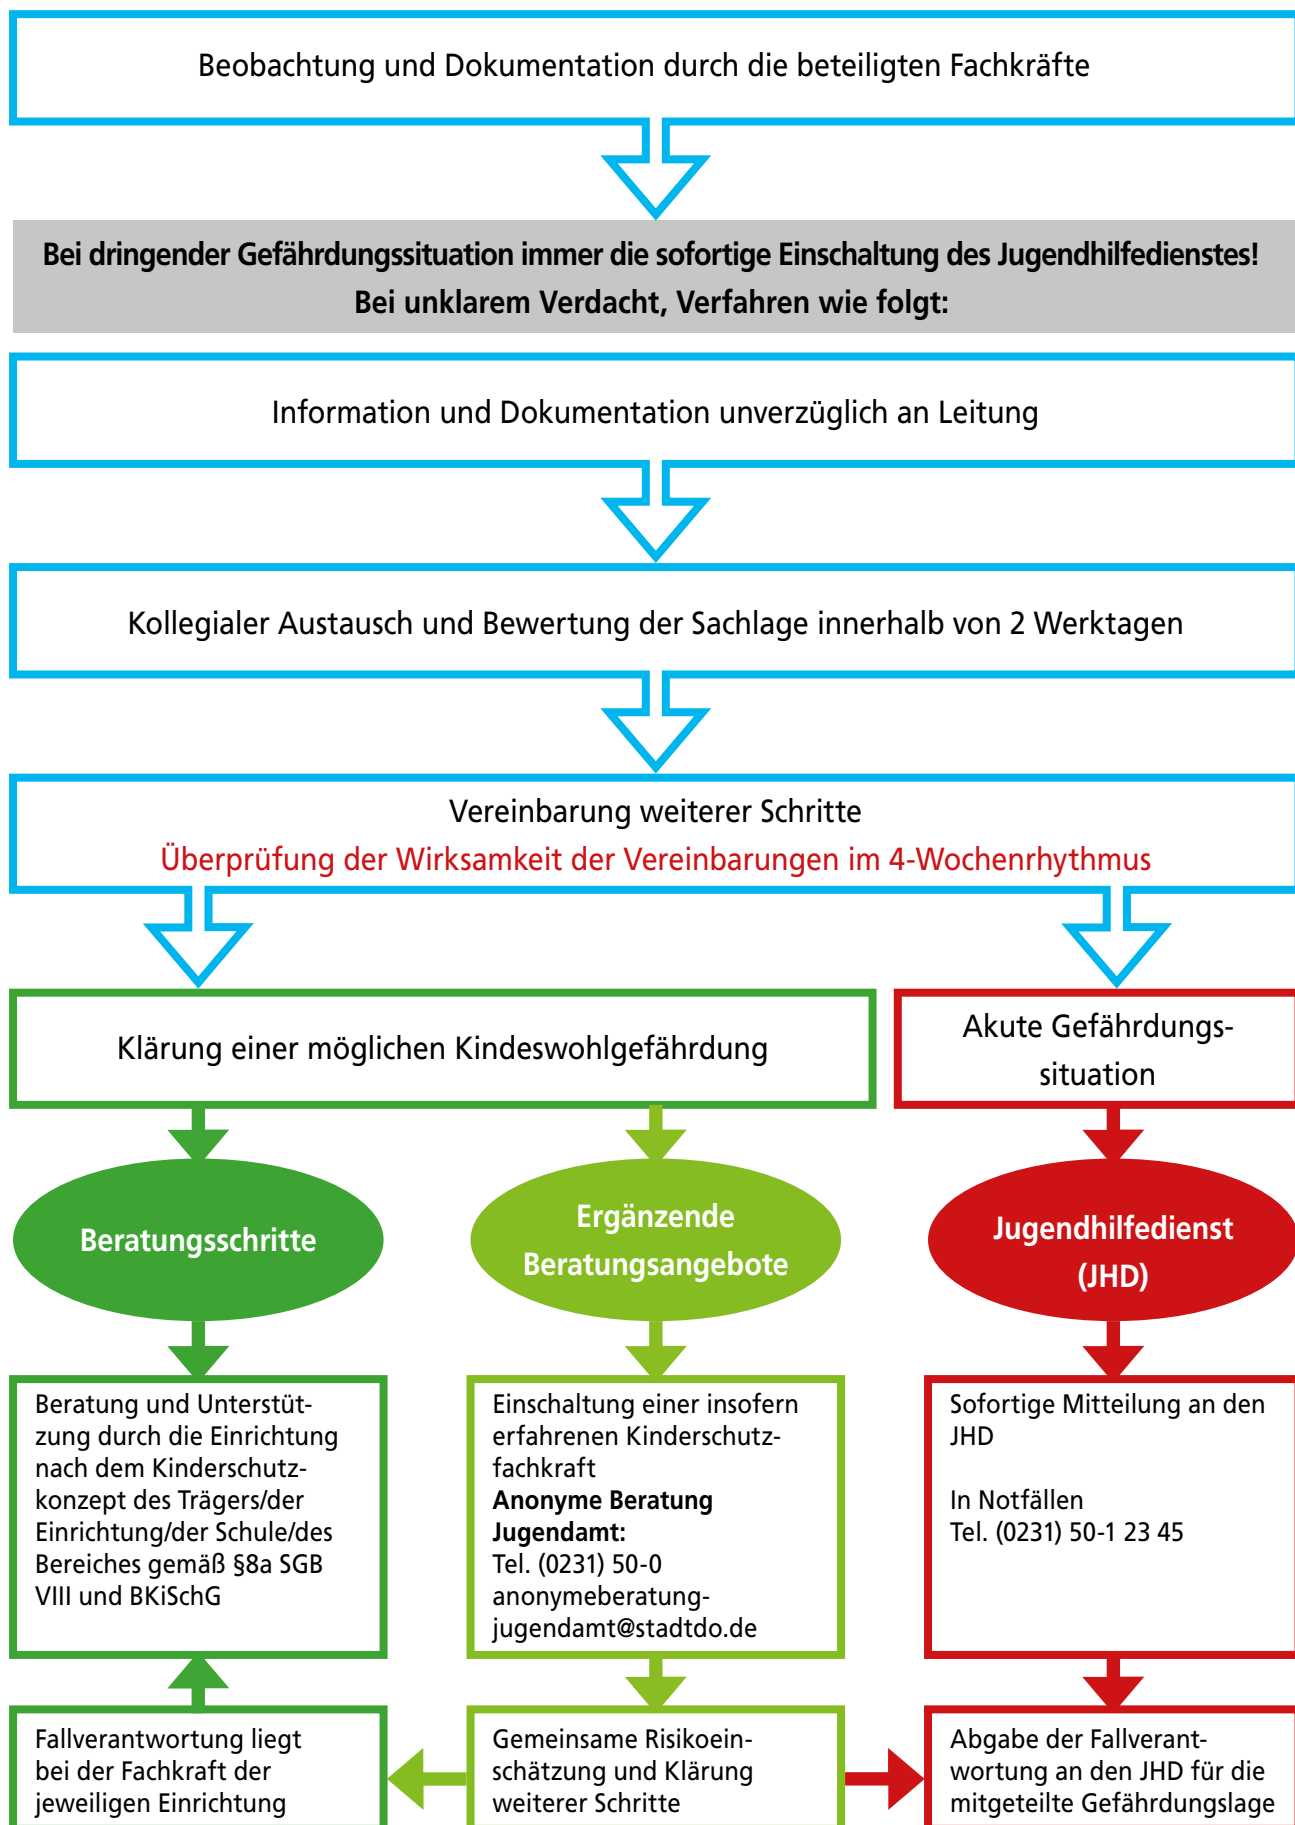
Beobachtung und Dokumentation durch die beteiligten Fachkräfte

**Bei dringender Gefährdungssituation immer die sofortige Einschaltung des Jugendhilfedienstes! Bei unklarem Verdacht, Verfahren wie folgt:**

Information und Dokumentation unverzüglich an Leitung

Kollegialer Austausch und Bewertung der Sachlage innerhalb von 2 Werktagen

Vereinbarung weiterer Schritte
Überprüfung der Wirksamkeit der Vereinbarungen im 4-Wochenrhythmus

Klärung einer möglichen Kindeswohlgefährdung

Akute Gefährdungssituation

Beratungsschritte

Ergänzende Beratungsangebote

Jugendhilfedienst (JHD)

Beratung und Unterstützung durch die Einrichtung nach dem Kinderschutzkonzept des Trägers/der Einrichtung/der Schule/des Bereiches gemäß §8a SGB VIII und BKiSchG

Einschaltung einer insofern erfahrenen Kinderschutzfachkraft
**Anonyme Beratung Jugendamt:**
Tel. (0231) 50-0
anonymeberatung-jugendamt@stadtdo.de

Sofortige Mitteilung an den JHD

In Notfällen
Tel. (0231) 50-1 23 45

Fallverantwortung liegt bei der Fachkraft der jeweiligen Einrichtung

Gemeinsame Risikoeinschätzung und Klärung weiterer Schritte

Abgabe der Fallverantwortung an den JHD für die mitgeteilte Gefährdungslage